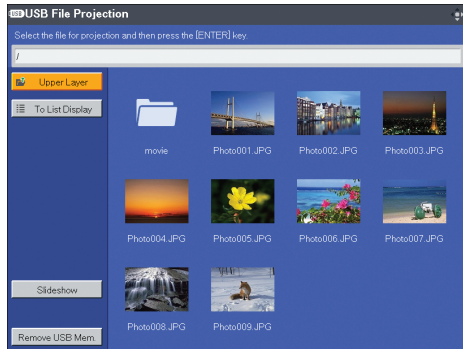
USB File Projection

Select the file for projection and then press the [ENTER] key.

/

Upper Layer

To List Display

movie

Photo001.JPG

Photo002.JPG

Photo003.JPG

Photo004.JPG

Photo005.JPG

Photo006.JPG

Photo007.JPG

Photo008.JPG

Photo009.JPG

Slideshow

Remove USB Mem.